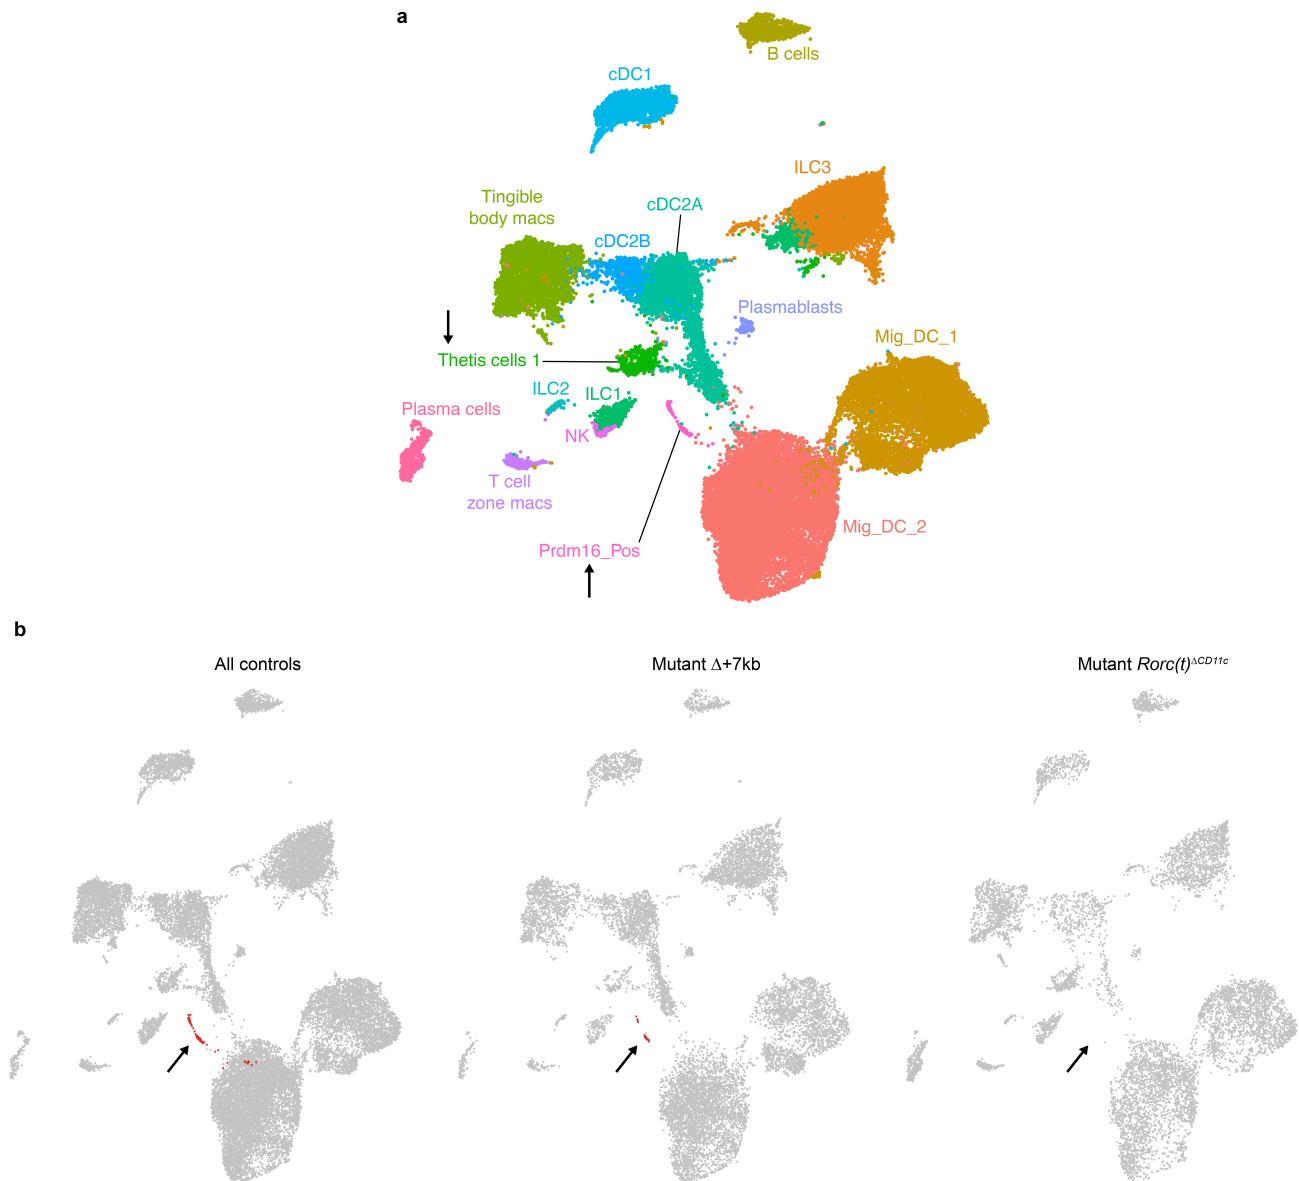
a

B cells

cDC1

ILC3

Tingible body macs

cDC2A

cDC2B

Plasmablasts

Mig_DC_1

Thetis cells 1

ILC2

ILC1

Plasma cells

NK

T cell zone macs

Mig_DC_2

Prdm16_Pos

b

All controls

Mutant $\Delta$+7kb

Mutant *Rorc(t)*$^{\Delta CD11c}$